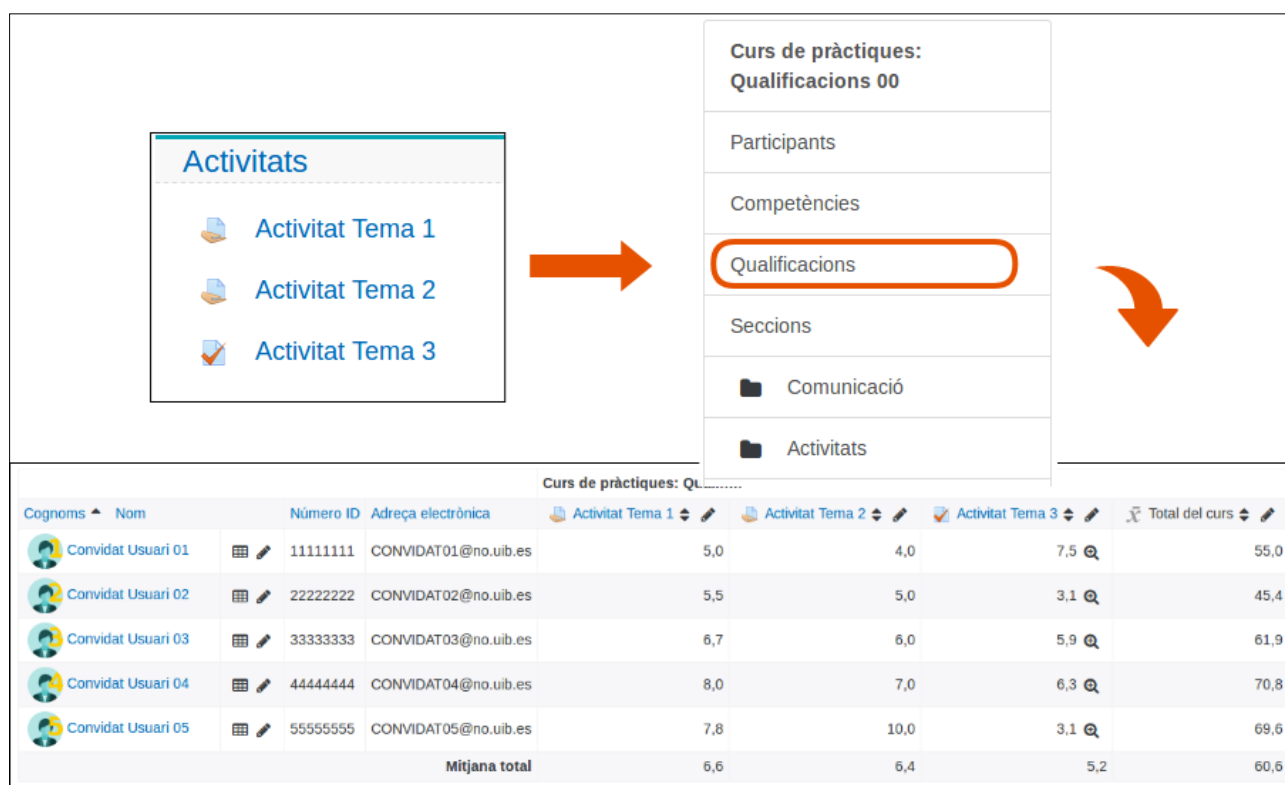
Activitats

Activitat Tema 1

Activitat Tema 2

Activitat Tema 3

Curs de pràctiques: Qualificacions 00

Participants

Competències

Qualificacions

Seccions

Comunicació

Activitats

Curs de pràctiques: Qu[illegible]

| Cognoms Nom | | Número ID | Adreça electrònica | Activitat Tema 1 | Activitat Tema 2 | Activitat Tema 3 | Total del curs |
|---|---|---|---|---|---|---|---|
| Convidat Usuari 01 | | 11111111 | CONVIDAT01@no.uib.es | 5,0 | 4,0 | 7,5 | 55,0 |
| Convidat Usuari 02 | | 22222222 | CONVIDAT02@no.uib.es | 5,5 | 5,0 | 3,1 | 45,4 |
| Convidat Usuari 03 | | 33333333 | CONVIDAT03@no.uib.es | 6,7 | 6,0 | 5,9 | 61,9 |
| Convidat Usuari 04 | | 44444444 | CONVIDAT04@no.uib.es | 8,0 | 7,0 | 6,3 | 70,8 |
| Convidat Usuari 05 | | 55555555 | CONVIDAT05@no.uib.es | 7,8 | 10,0 | 3,1 | 69,6 |
| | | | Mitjana total | 6,6 | 6,4 | 5,2 | 60,6 |